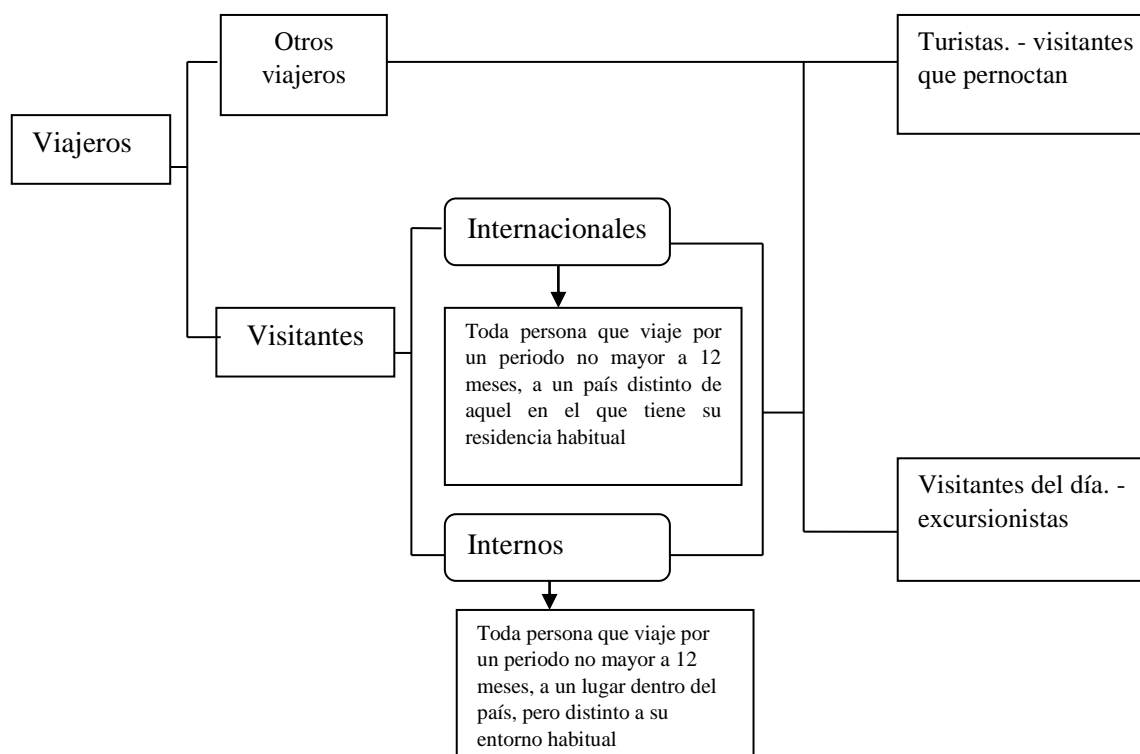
Viajeros

Otros viajeros

Turistas. - visitantes que pernoctan

Visitantes

Internacionales

Toda persona que viaje por un periodo no mayor a 12 meses, a un país distinto de aquel en el que tiene su residencia habitual

Visitantes del día. - excursionistas

Internos

Toda persona que viaje por un periodo no mayor a 12 meses, a un lugar dentro del país, pero distinto a su entorno habitual